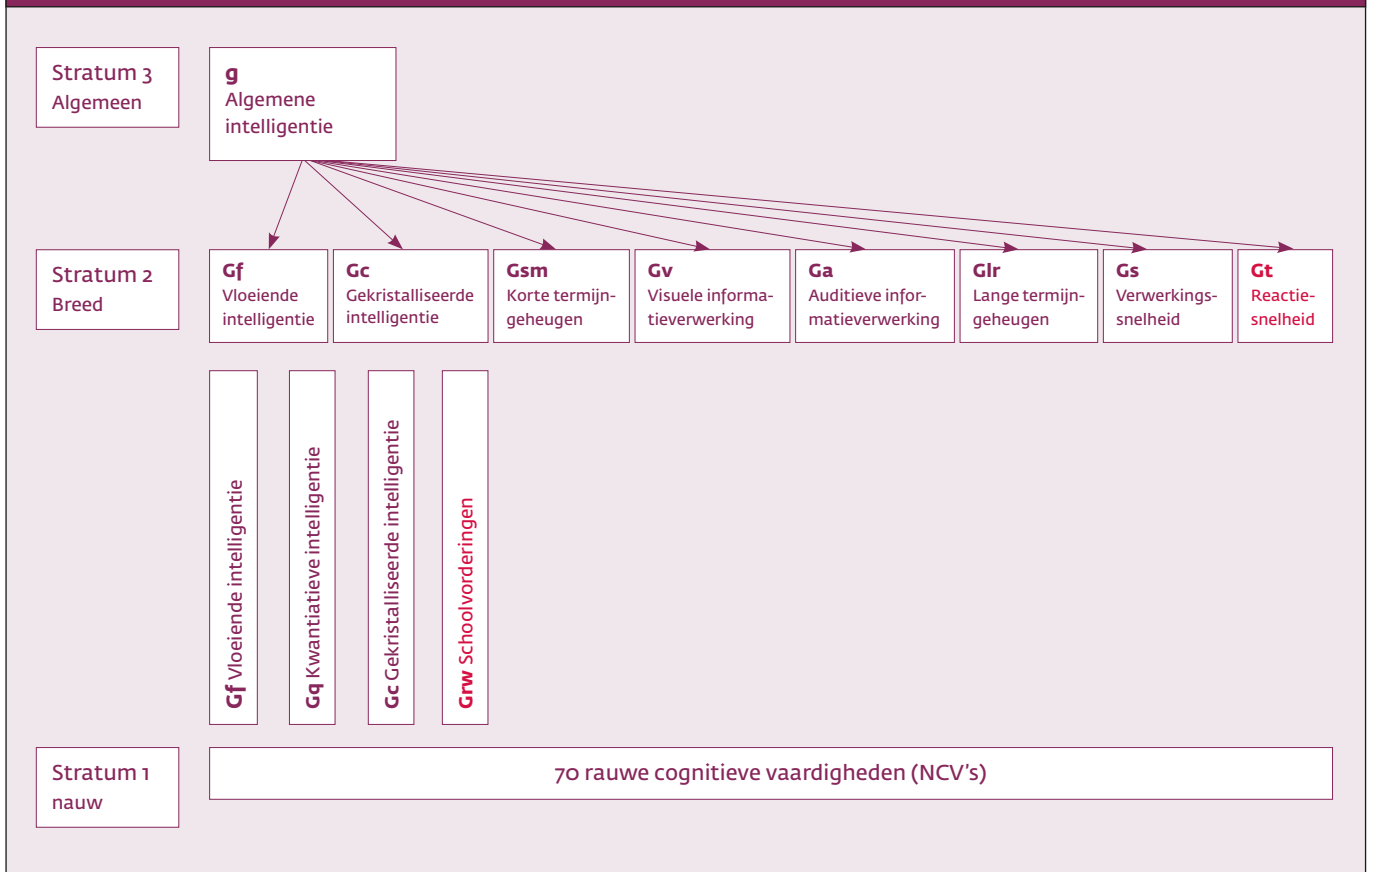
Stratum 3
Algemeen

g
Algemene intelligentie

Stratum 2
Breed

Gf
Vloeiende intelligentie

Gc
Gekristalliseerde intelligentie

Gsm
Korte termijngeheugen

Gv
Visuele informatieverwerking

Ga
Auditieve informatieverwerking

Glr
Lange termijngeheugen

Gs
Verwerkingssnelheid

Gt
Reactiesnelheid

Gf Vloeiende intelligentie

Gq Kwantiatieve intelligentie

Gc Gekristalliseerde intelligentie

Grw Schoolvorderingen

Stratum 1
nauw

70 rauwe cognitieve vaardigheden (NCV's)